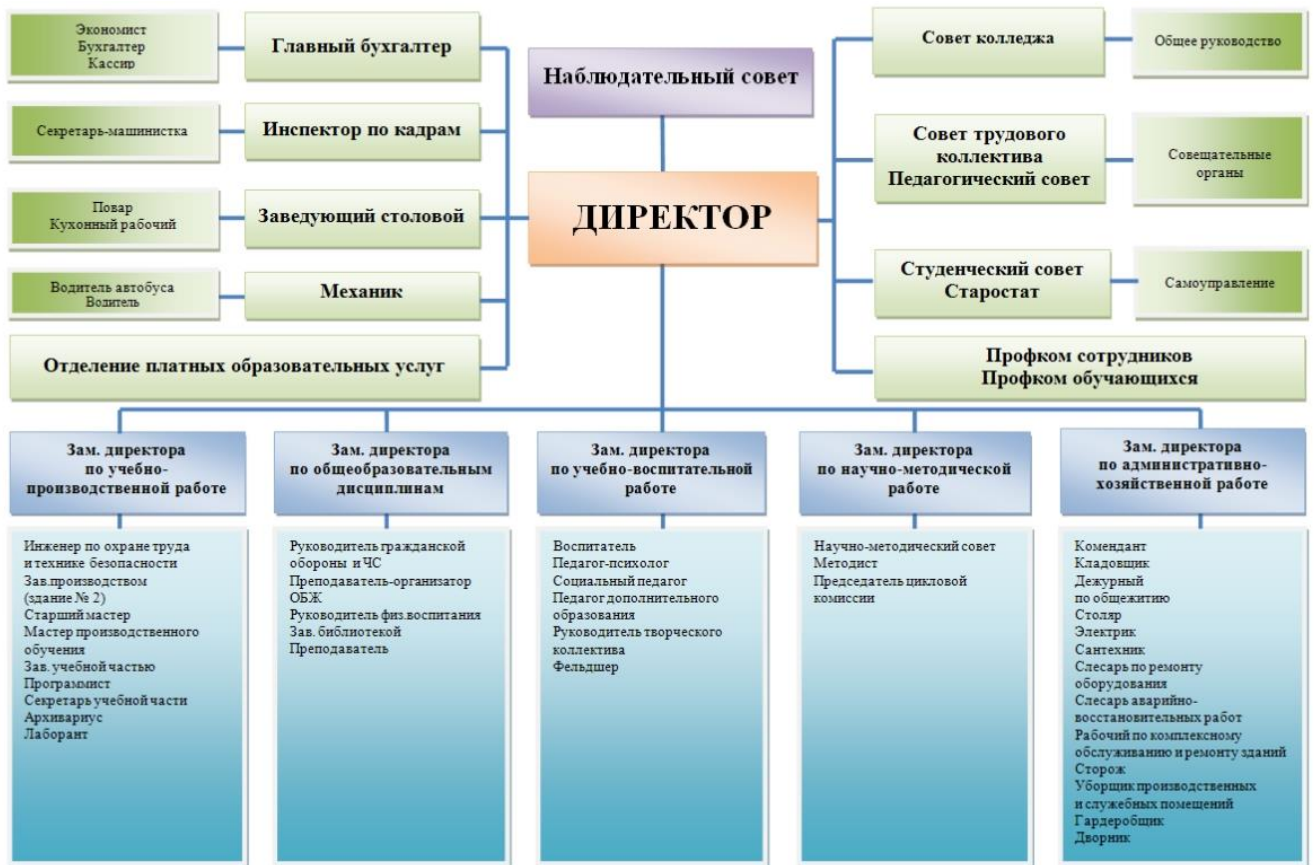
Экономист
Бухгалтер
Кассир

Главный бухгалтер

Наблюдательный совет

Совет колледжа

Общее руководство

Секретарь-машинистка

Инспектор по кадрам

Совет трудового коллектива
Педагогический совет

Совещательные органы

Повар
Кухонный рабочий

Заведующий столовой

ДИРЕКТОР

Водитель автобуса
Водитель

Механик

Студенческий совет
Старостат

Самоуправление

Отделение платных образовательных услуг

Профком сотрудников
Профком обучающихся

Зам. директора по учебно-производственной работе

Инженер по охране труда и технике безопасности
Зав.производством (здание № 2)
Старший мастер
Мастер производственного обучения
Зав. учебной частью
Программист
Секретарь учебной части
Архивариус
Лаборант

Зам. директора по общеобразовательным дисциплинам

Руководитель гражданской обороны и ЧС
Преподаватель-организатор ОБЖ
Руководитель физ.воспитания
Зав. библиотекой
Преподаватель

Зам. директора по учебно-воспитательной работе

Воспитатель
Педагог-психолог
Социальный педагог
Педагог дополнительного образования
Руководитель творческого коллектива
Фельдшер

Зам. директора по научно-методической работе

Научно-методический совет
Методист
Председатель цикловой комиссии

Зам. директора по административно-хозяйственной работе

Комендант
Кладовщик
Дежурный по общежитию
Столяр
Электрик
Сантехник
Слесарь по ремонту оборудования
Слесарь аварийно-восстановительных работ
Рабочий по комплексному обслуживанию и ремонту зданий
Сторож
Уборщик производственных и служебных помещений
Гардеробщик
Дворник